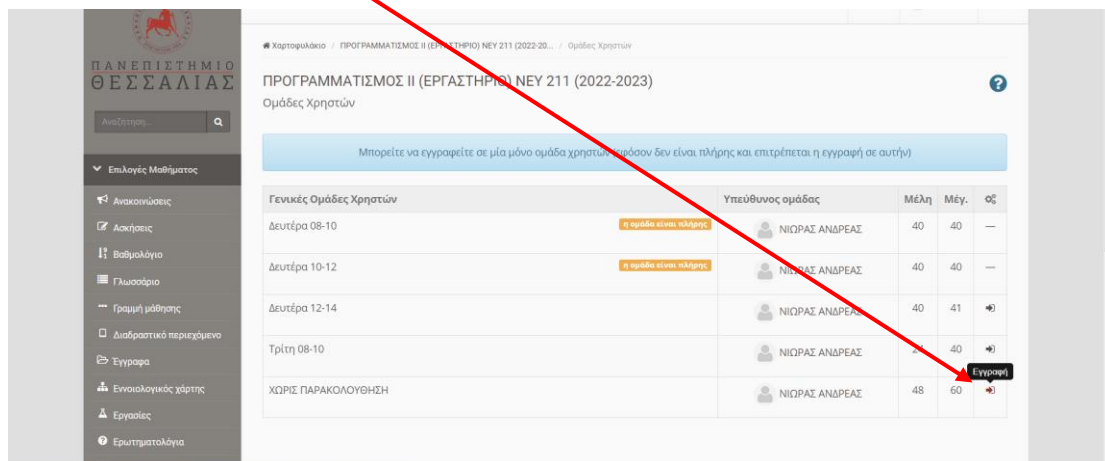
ΠΑΝΕΠΙΣΤΗΜΙΟ ΘΕΣΣΑΛΙΑΣ

Αναζήτηση...

Επιλογές Μαθήματος
Ανακοινώσεις
Ασκήσεις
Βαθμολόγιο
Γλωσσάριο
Γραμμή μάθησης
Διαδραστικό περιεχόμενο
Έγγραφα
Εννοιολογικός χάρτης
Εργασίες
Ερωτηματολόγια

Χαρτοφυλάκιο / ΠΡΟΓΡΑΜΜΑΤΙΣΜΟΣ ΙΙ (ΕΡΓΑΣΤΗΡΙΟ) ΝΕΥ 211 (2022-20... / Ομάδες Χρηστών

ΠΡΟΓΡΑΜΜΑΤΙΣΜΟΣ ΙΙ (ΕΡΓΑΣΤΗΡΙΟ) ΝΕΥ 211 (2022-2023)
Ομάδες Χρηστών

Μπορείτε να εγγραφείτε σε μία μόνο ομάδα χρηστών (εφόσον δεν είναι πλήρης και επιτρέπεται η εγγραφή σε αυτήν)

| Γενικές Ομάδες Χρηστών | Υπεύθυνος ομάδας | Μέλη | Μέγ. | |
|---|---|---|---|---|
| Δευτέρα 08-10 η ομάδα είναι πλήρης | ΝΙΩΡΑΣ ΑΝΔΡΕΑΣ | 40 | 40 | — |
| Δευτέρα 10-12 η ομάδα είναι πλήρης | ΝΙΩΡΑΣ ΑΝΔΡΕΑΣ | 40 | 40 | — |
| Δευτέρα 12-14 | ΝΙΩΡΑΣ ΑΝΔΡΕΑΣ | 40 | 41 | |
| Τρίτη 08-10 | ΝΙΩΡΑΣ ΑΝΔΡΕΑΣ | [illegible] | 40 | |
| ΧΩΡΙΣ ΠΑΡΑΚΟΛΟΥΘΗΣΗ | ΝΙΩΡΑΣ ΑΝΔΡΕΑΣ | 48 | 60 | Εγγραφή |